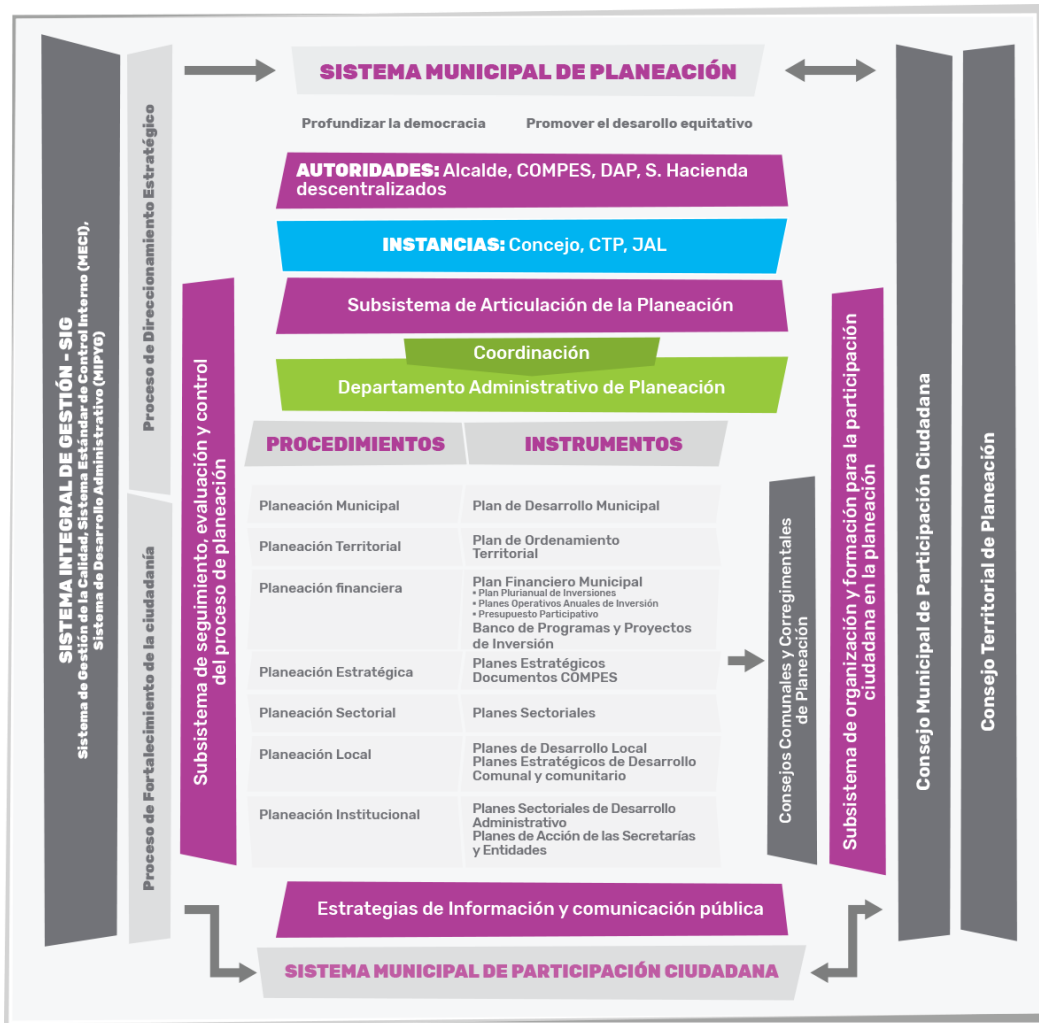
SISTEMA INTEGRAL DE GESTIÓN - SIG
Sistema de Gestión de la Calidad, Sistema Estándar de Control Interno (MECI), Sistema de Desarrollo Administrativo (MIPYG)

Proceso de Direccionamiento Estratégico

Proceso de Fortalecimiento de la ciudadanía

SISTEMA MUNICIPAL DE PLANEACIÓN

Profundizar la democracia

Promover el desarrollo equitativo

AUTORIDADES: Alcalde, COMPES, DAP, S. Hacienda descentralizados

INSTANCIAS: Concejo, CTP, JAL

Subsistema de Articulación de la Planeación

Coordinación

Departamento Administrativo de Planeación

Subsistema de seguimiento, evaluación y control del proceso de planeación

| PROCEDIMIENTOS | INSTRUMENTOS |
|---|---|
| Planeación Municipal | Plan de Desarrollo Municipal |
| Planeación Territorial | Plan de Ordenamiento Territorial |
| Planeación financiera | Plan Financiero Municipal • Plan Plurianual de Inversiones • Planes Operativos Anuales de Inversión • Presupuesto Participativo Banco de Programas y Proyectos de Inversión |
| Planeación Estratégica | Planes Estratégicos Documentos COMPES |
| Planeación Sectorial | Planes Sectoriales |
| Planeación Local | Planes de Desarrollo Local Planes Estratégicos de Desarrollo Comunal y comunitario |
| Planeación Institucional | Planes Sectoriales de Desarrollo Administrativo Planes de Acción de las Secretarías y Entidades |

Consejos Comunales y Corregimentales de Planeación

Subsistema de organización y formación para la participación ciudadana en la planeación

Consejo Municipal de Participación Ciudadana

Consejo Territorial de Planeación

Estrategias de Información y comunicación pública

SISTEMA MUNICIPAL DE PARTICIPACIÓN CIUDADANA